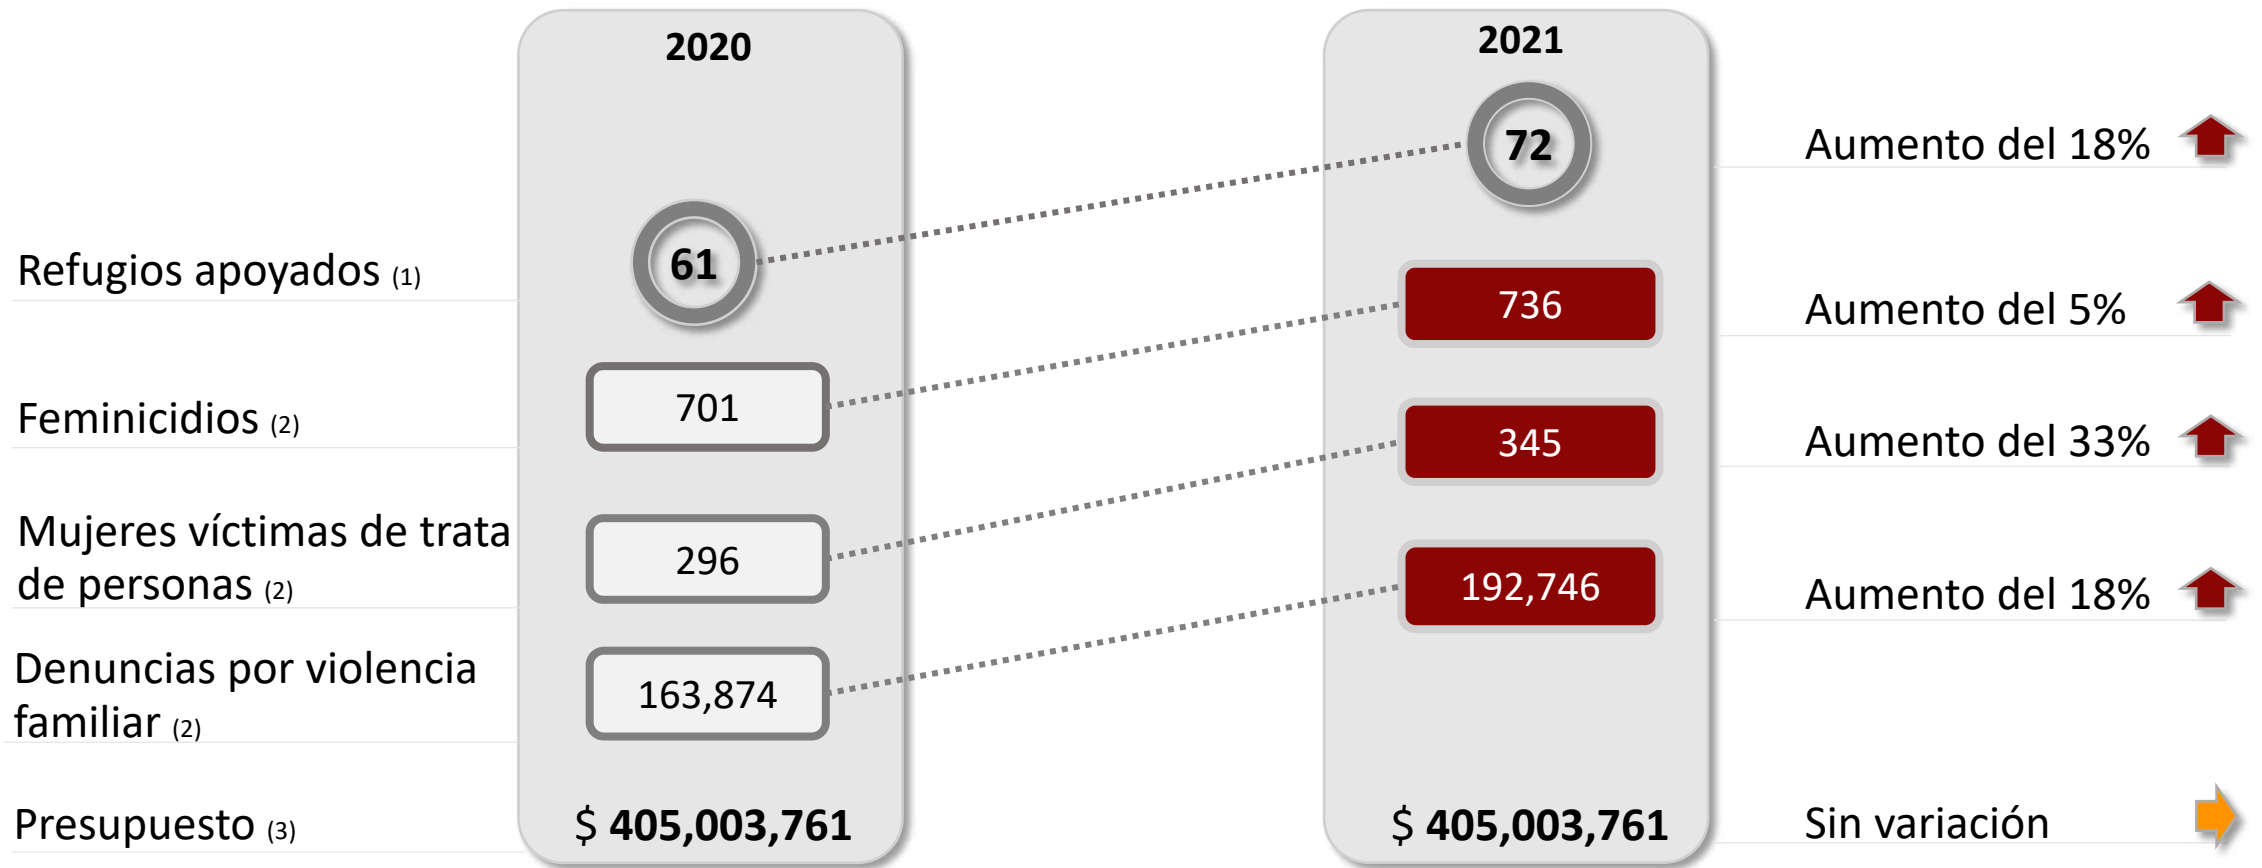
2020

2021

Refugios apoyados (1)

61

72

Aumento del 18%

Feminicidios (2)

701

736

Aumento del 5%

Mujeres víctimas de trata de personas (2)

296

345

Aumento del 33%

Denuncias por violencia familiar (2)

163,874

192,746

Aumento del 18%

Presupuesto (3)

$ 405,003,761

$ 405,003,761

Sin variación